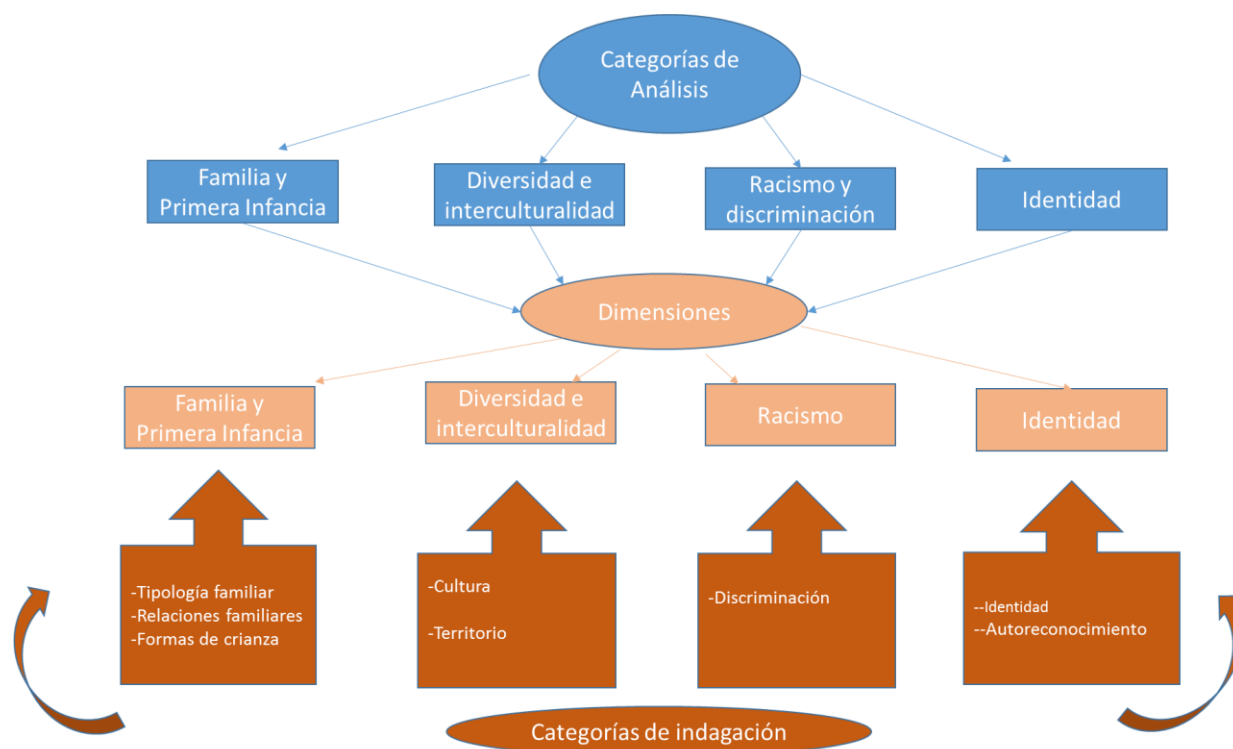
Categorías de Análisis

Familia y Primera Infancia

Diversidad e interculturalidad

Racismo y discriminación

Identidad

Dimensiones

Familia y Primera Infancia

Diversidad e interculturalidad

Racismo

Identidad

-Tipología familiar
-Relaciones familiares
-Formas de crianza

-Cultura

-Territorio

-Discriminación

--Identidad
--Autoreconocimiento

Categorías de indagación